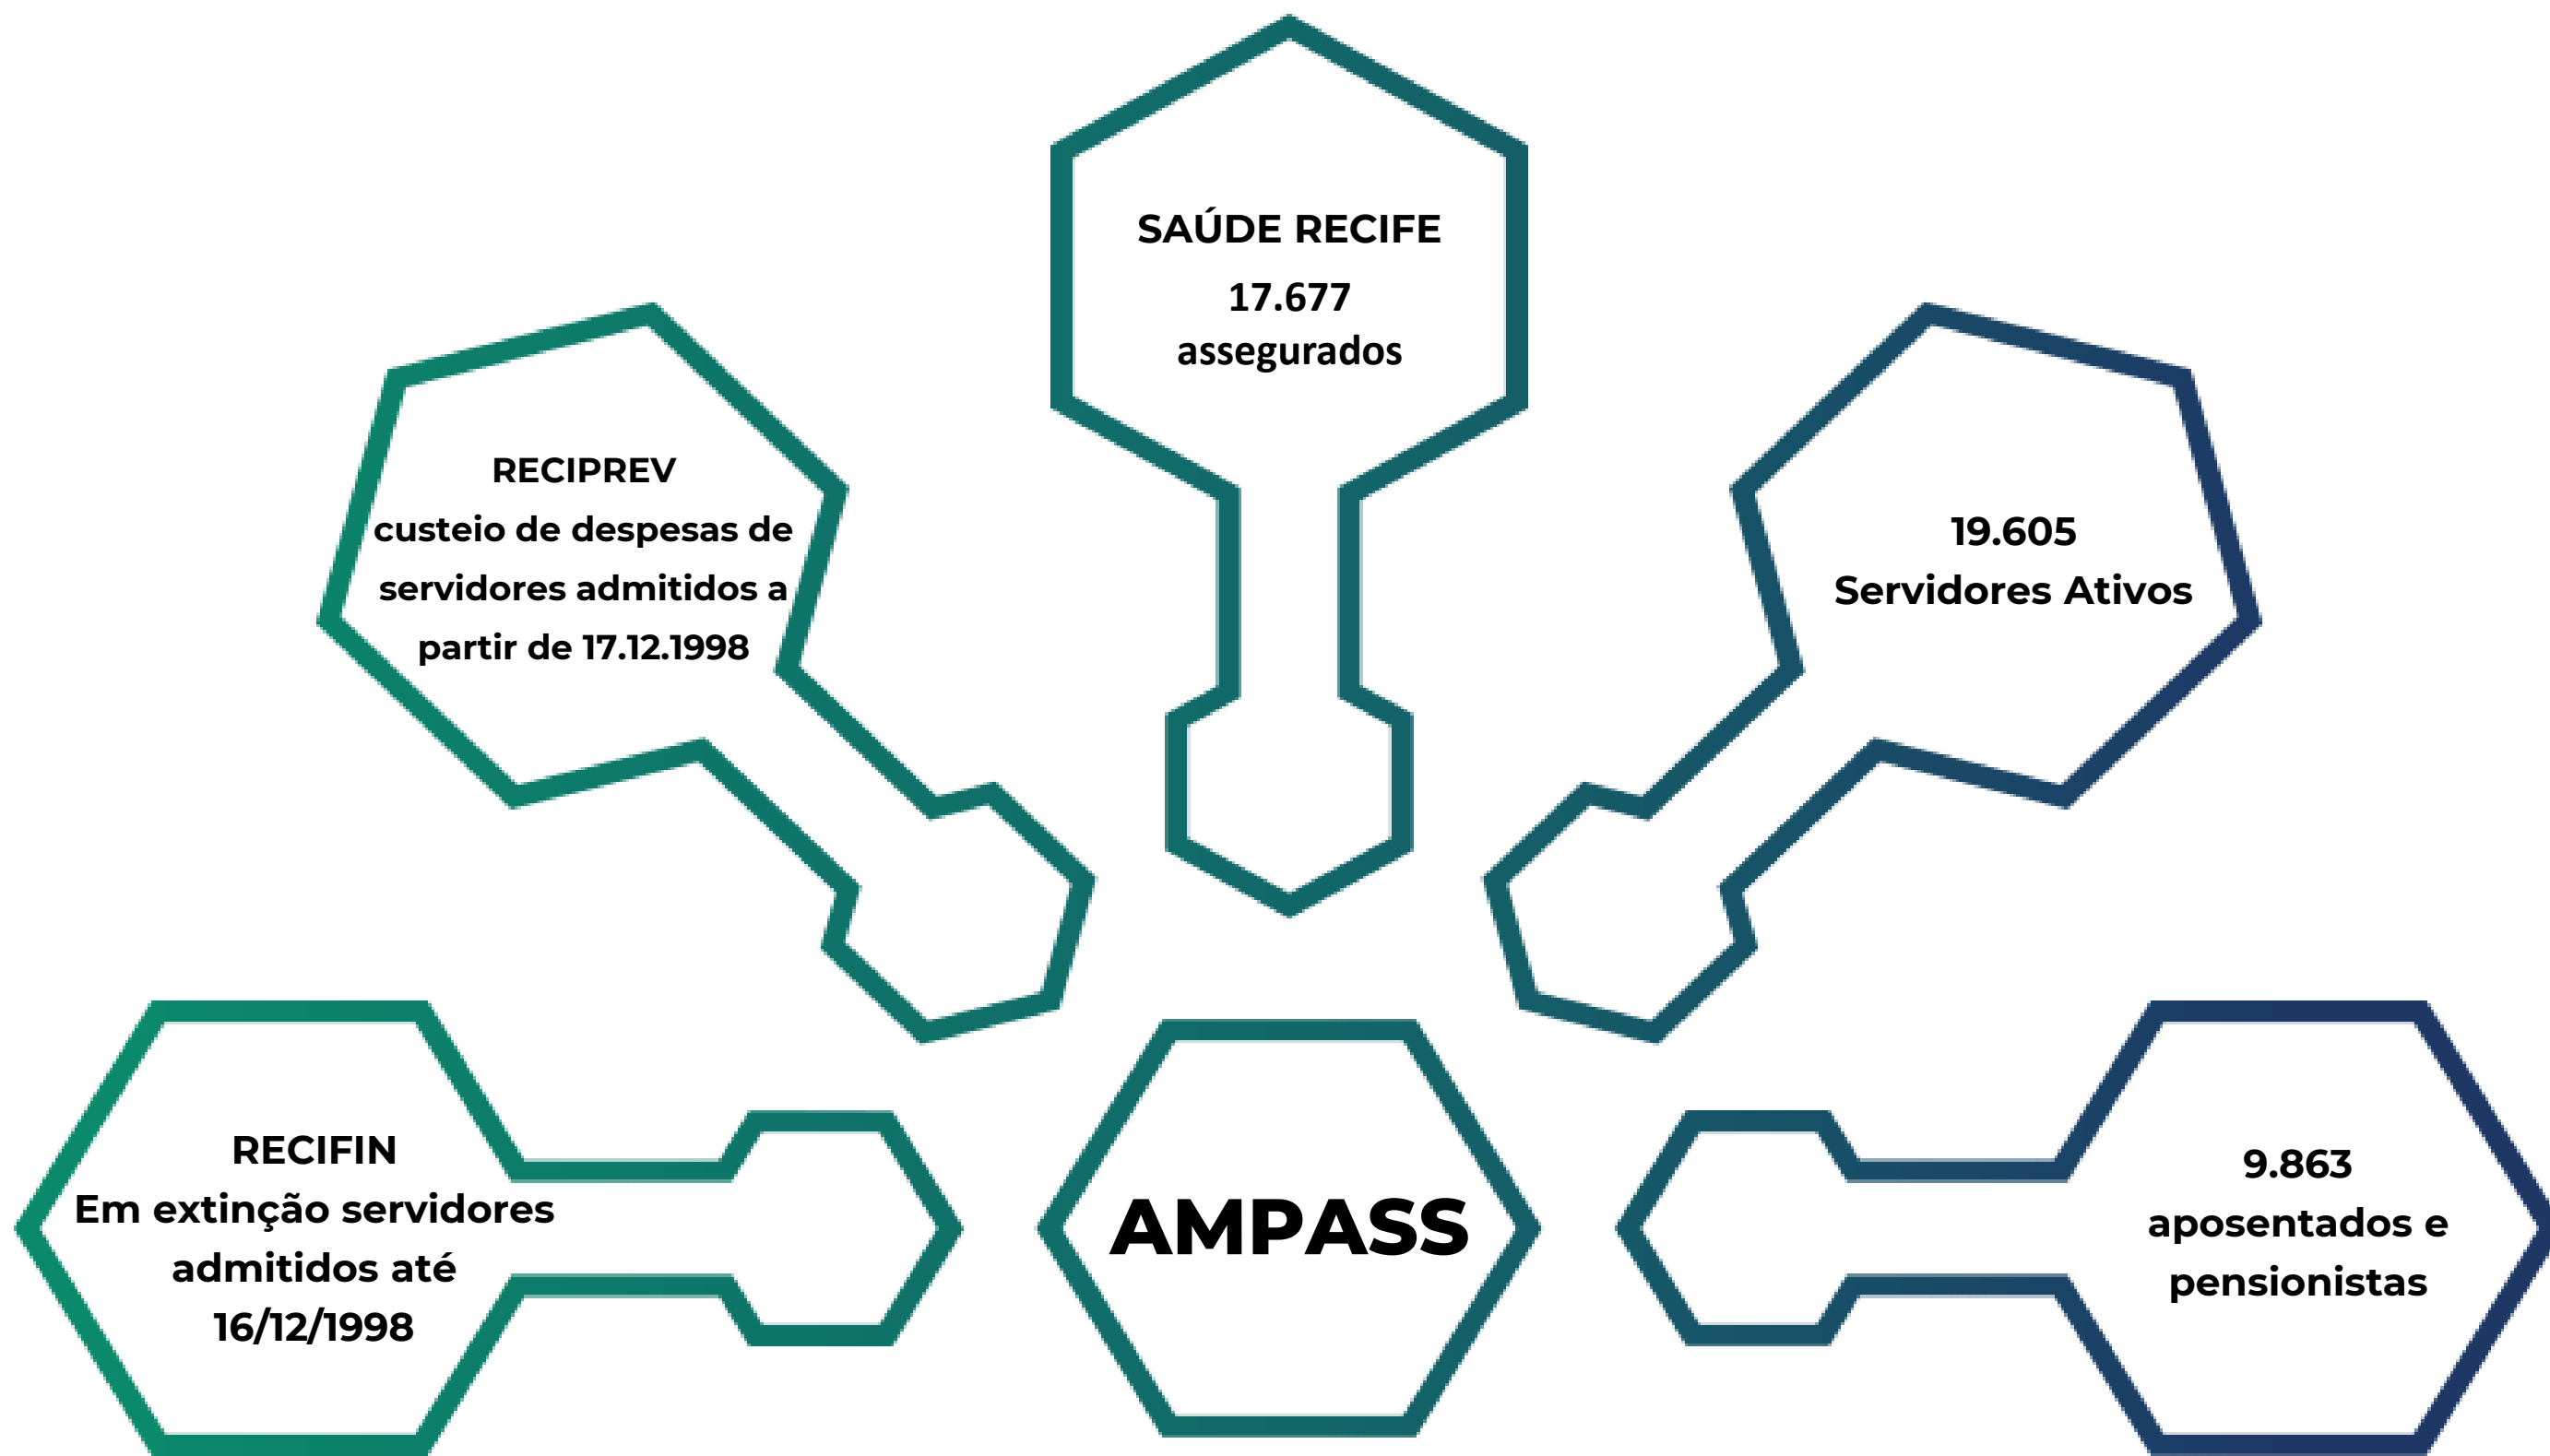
SAÚDE RECIFE
17.677
assegurados

RECIPREV
custeio de despesas de servidores admitidos a partir de 17.12.1998

19.605
Servidores Ativos

RECIFIN
Em extinção servidores admitidos até 16/12/1998

AMPASS

9.863
aposentados e pensionistas